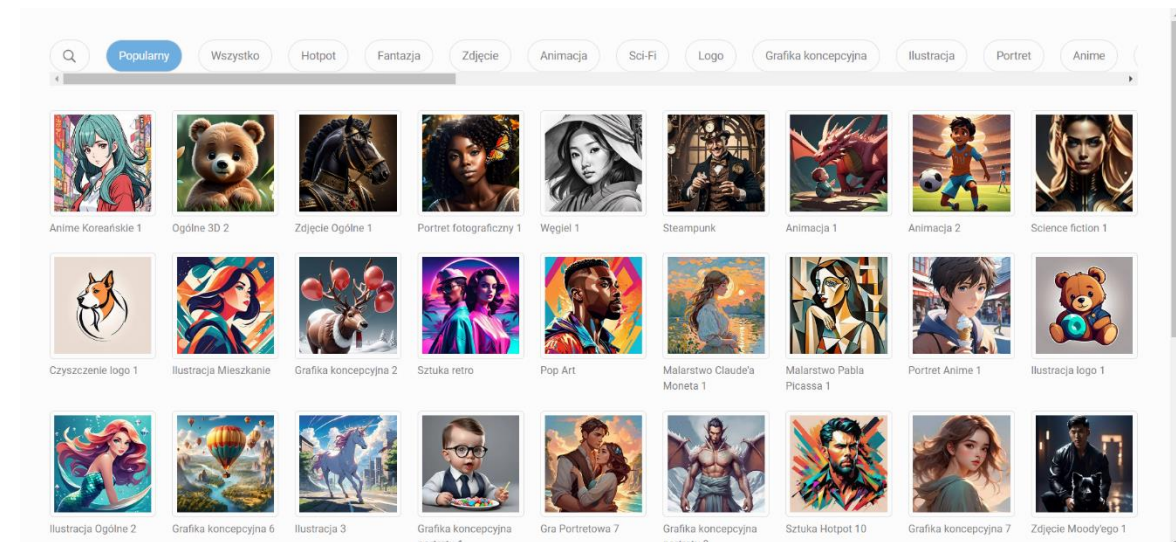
Popularny Wszystko Hotpot Fantazja Zdjęcie Animacja Sci-Fi Logo Grafika koncepcyjna Ilustracja Portret Anime

Anime Koreańskie 1
Ogólne 3D 2
Zdjęcie Ogólne 1
Portret fotograficzny 1
Węgiel 1
Steampunk
Animacja 1
Animacja 2
Science fiction 1

Czyszczenie logo 1
Ilustracja Mieszkanie
Grafika koncepcyjna 2
Sztuka retro
Pop Art
Malarstwo Claude'a Moneta 1
Malarstwo Pabla Picassa 1
Portret Anime 1
Ilustracja logo 1

Ilustracja Ogólne 2
Grafika koncepcyjna 6
Ilustracja 3
Grafika koncepcyjna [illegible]
Gra Portretowa 7
Grafika koncepcyjna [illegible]
Sztuka Hotpot 10
Grafika koncepcyjna 7
Zdjęcie Moody'ego 1